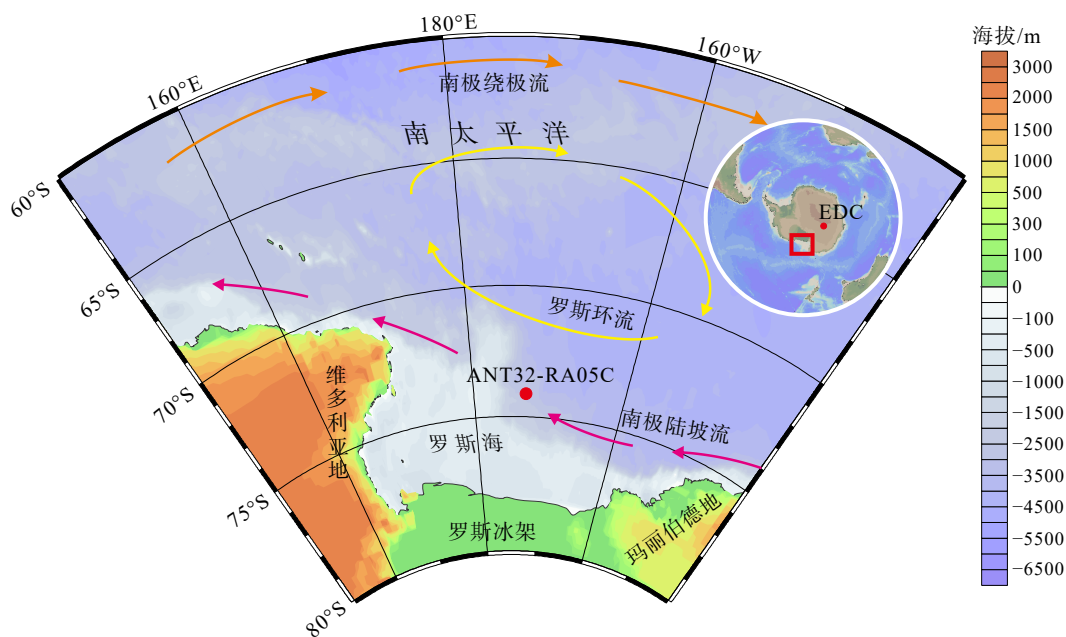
180°E
160°E
160°W
南极绕极流
南太平洋
60°S
65°S
70°S
75°S
80°S
EDC
罗斯环流
ANT32-RA05C
维多利亚地
南极陆坡流
罗斯海
罗斯冰架
玛丽伯德地

海拔/m
3000
2000
1500
1000
500
300
100
0
−100
−500
−1000
−1500
−2500
−3500
−4500
−5500
−6500